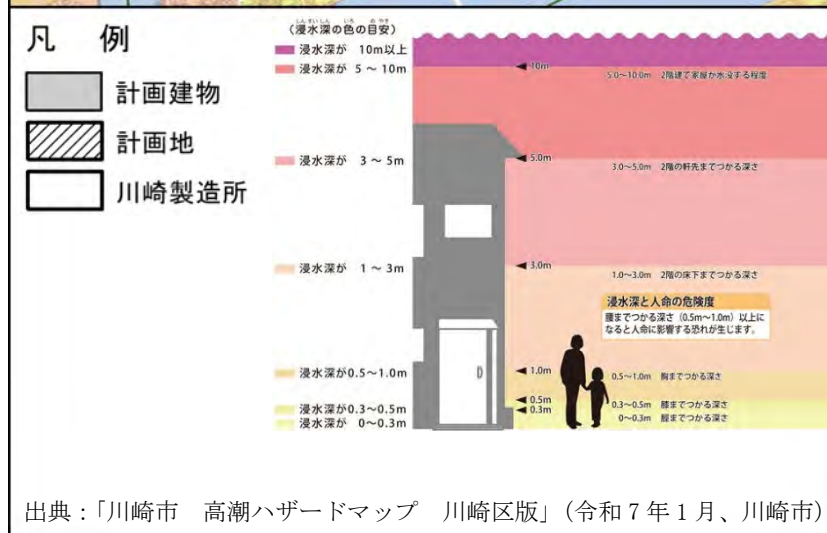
凡　例

計画建物

計画地

川崎製造所

（浸水深の色の目安）

浸水深が　10m以上

浸水深が　5 ～ 10m

浸水深が　3 ～ 5m

浸水深が　1 ～ 3m

浸水深が0.5～1.0m

浸水深が0.3～0.5m

浸水深が　0～0.3m

10m

5.0～10.0m　2階建て家屋が水没する程度

5.0m

3.0～5.0m　2階の軒先までつかる深さ

3.0m

1.0～3.0m　2階の床下までつかる深さ

浸水深と人命の危険度

腰までつかる深さ（0.5m～1.0m）以上になると人命に影響する恐れが生じます。

1.0m

0.5～1.0m　胸までつかる深さ

0.5m

0.3m

0.3～0.5m　膝までつかる深さ

0～0.3m　膝までつかる深さ

出典：「川崎市　高潮ハザードマップ　川崎区版」（令和７年１月、川崎市）